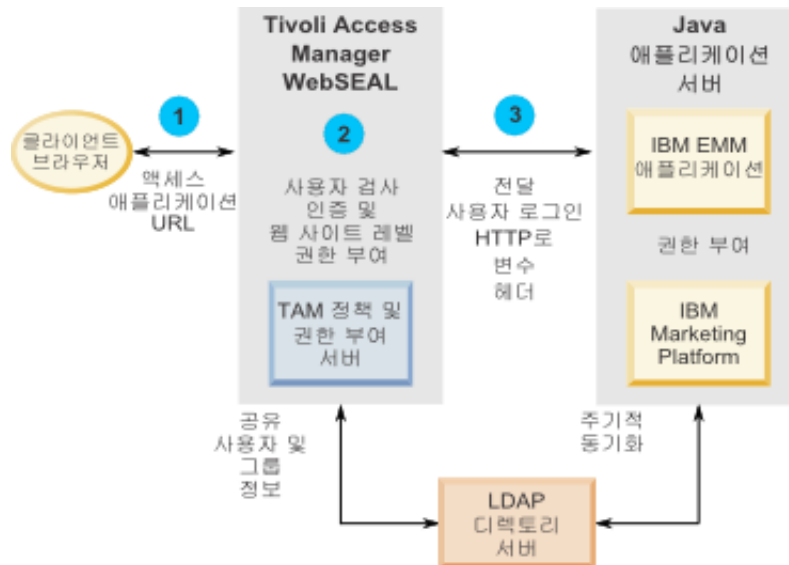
Tivoli Access Manager WebSEAL

Java 애플리케이션 서버

1

클라이언트 브라우저

액세스 애플리케이션 URL

2

사용자 검사 인증 및 웹 사이트 레벨 권한 부여

TAM 정책 및 권한 부여 서버

3

전달 사용자 로그인 HTTP로 변수 헤더

IBM EMM 애플리케이션

권한 부여

IBM Marketing Platform

공유 사용자 및 그룹 정보

주기적 동기화

LDAP 디렉토리 서버